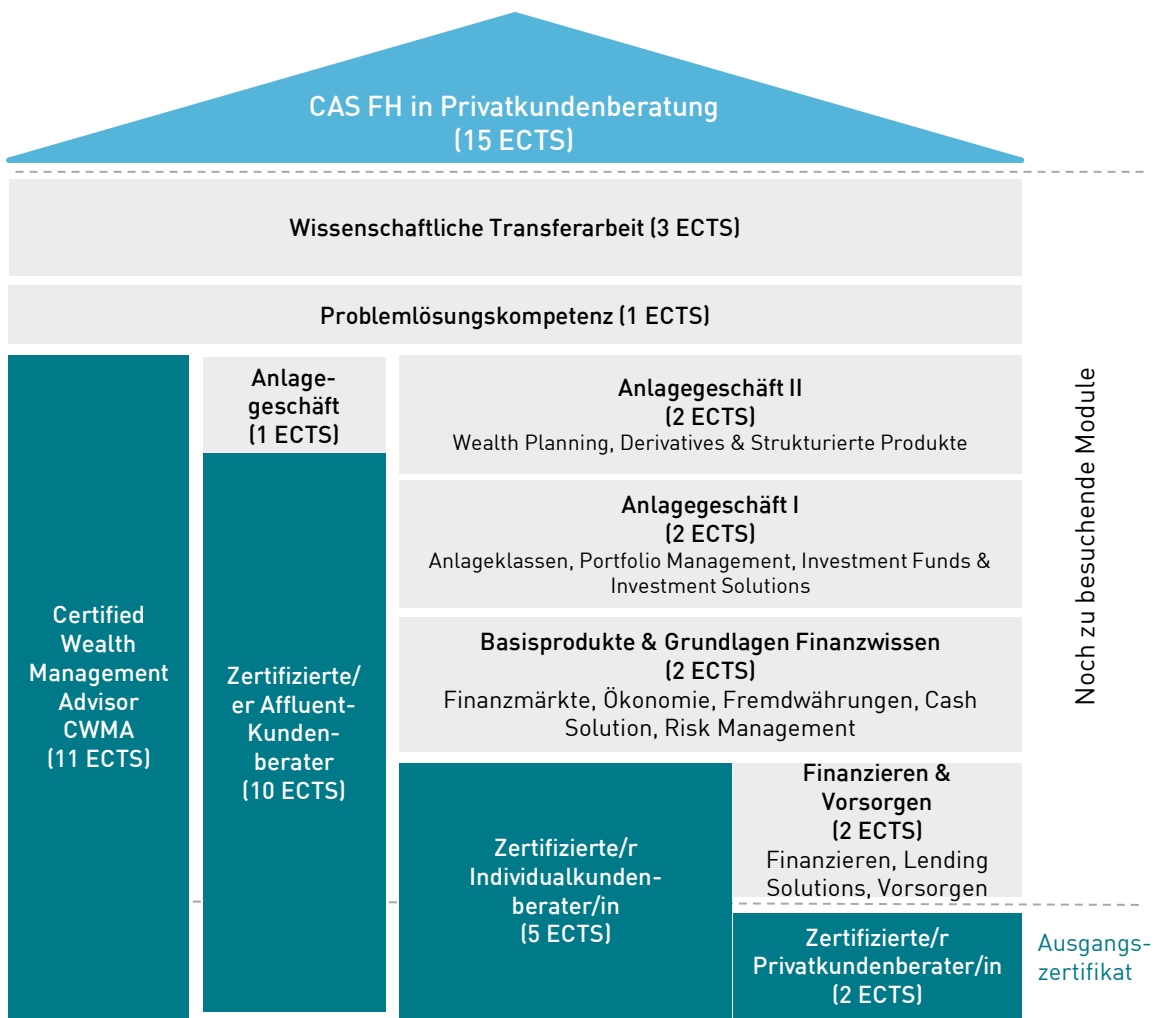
CAS FH in Privatkundenberatung
(15 ECTS)

Wissenschaftliche Transferarbeit (3 ECTS)

Problemlösungskompetenz (1 ECTS)

Certified Wealth Management Advisor CWMA (11 ECTS)

Anlagegeschäft (1 ECTS)

Zertifizierte/er Affluent-Kundenberater (10 ECTS)

Anlagegeschäft II
(2 ECTS)
Wealth Planning, Derivatives & Strukturierte Produkte

Anlagegeschäft I
(2 ECTS)
Anlageklassen, Portfolio Management, Investment Funds & Investment Solutions

Basisprodukte & Grundlagen Finanzwissen
(2 ECTS)
Finanzmärkte, Ökonomie, Fremdwährungen, Cash Solution, Risk Management

Zertifizierte/r Individualkundenberater/in (5 ECTS)

Finanzieren & Vorsorgen
(2 ECTS)
Finanzieren, Lending Solutions, Vorsorgen

Zertifizierte/r Privatkundenberater/in (2 ECTS)

Noch zu besuchende Module

Ausgangszertifikat